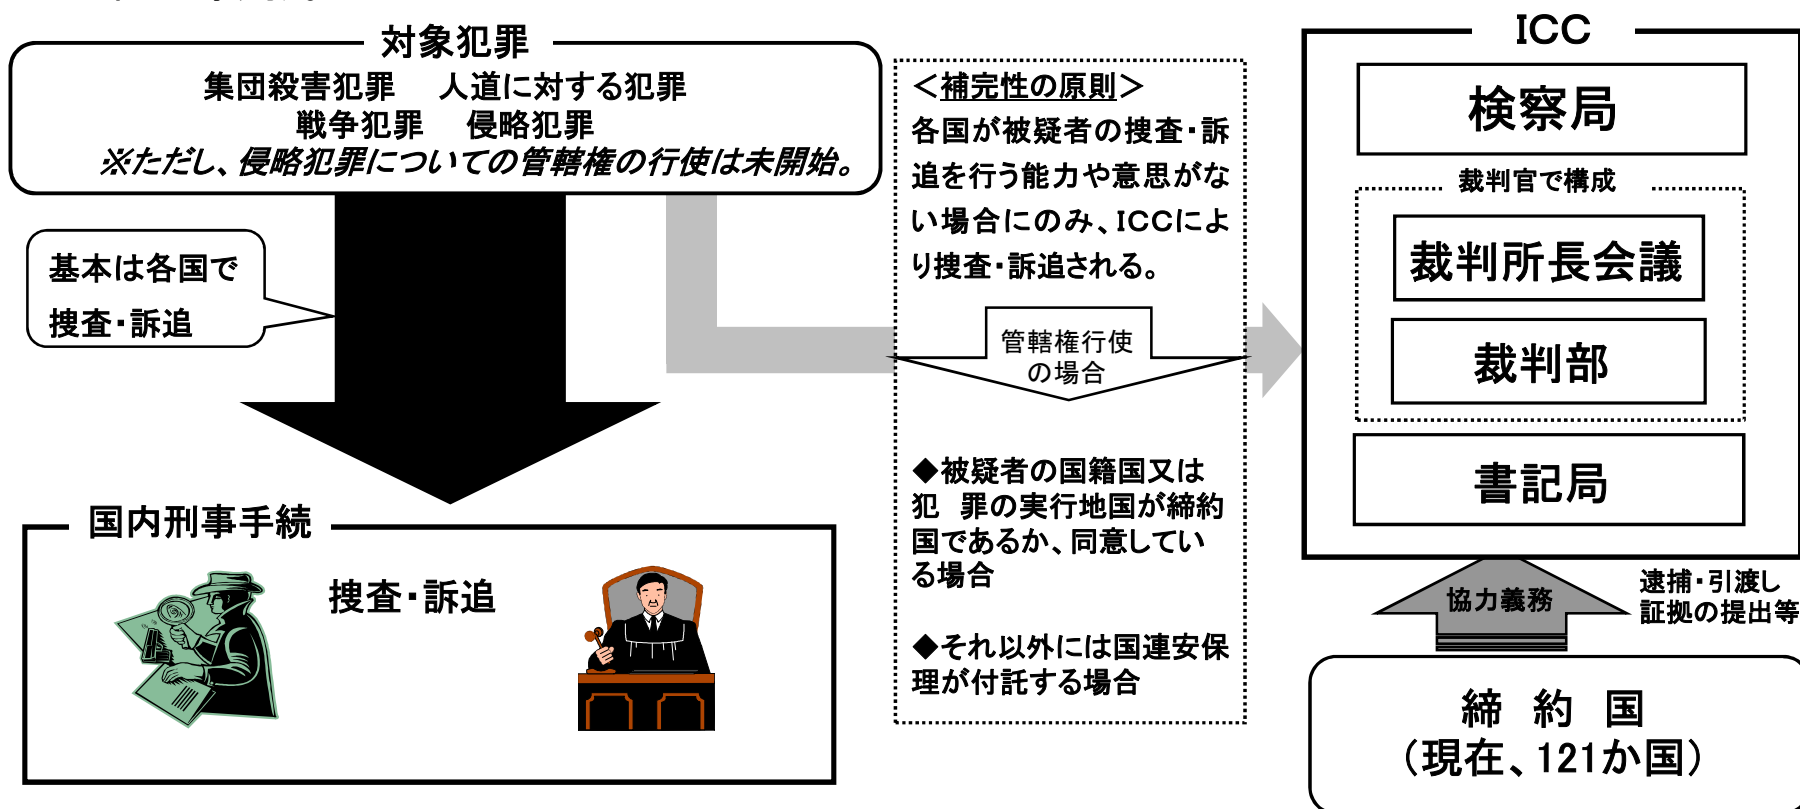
対象犯罪

集団殺害犯罪　人道に対する犯罪
戦争犯罪　侵略犯罪
※ただし、侵略犯罪についての管轄権の行使は未開始。

基本は各国で捜査・訴追

国内刑事手続

捜査・訴追

＜補完性の原則＞
各国が被疑者の捜査・訴追を行う能力や意思がない場合にのみ、ICCにより捜査・訴追される。

管轄権行使の場合

◆被疑者の国籍国又は犯　罪の実行地国が締約国であるか、同意している場合

◆それ以外には国連安保理が付託する場合

ICC

検察局

裁判官で構成

裁判所長会議

裁判部

書記局

協力義務

逮捕・引渡し
証拠の提出等

締　約　国
（現在、121か国）